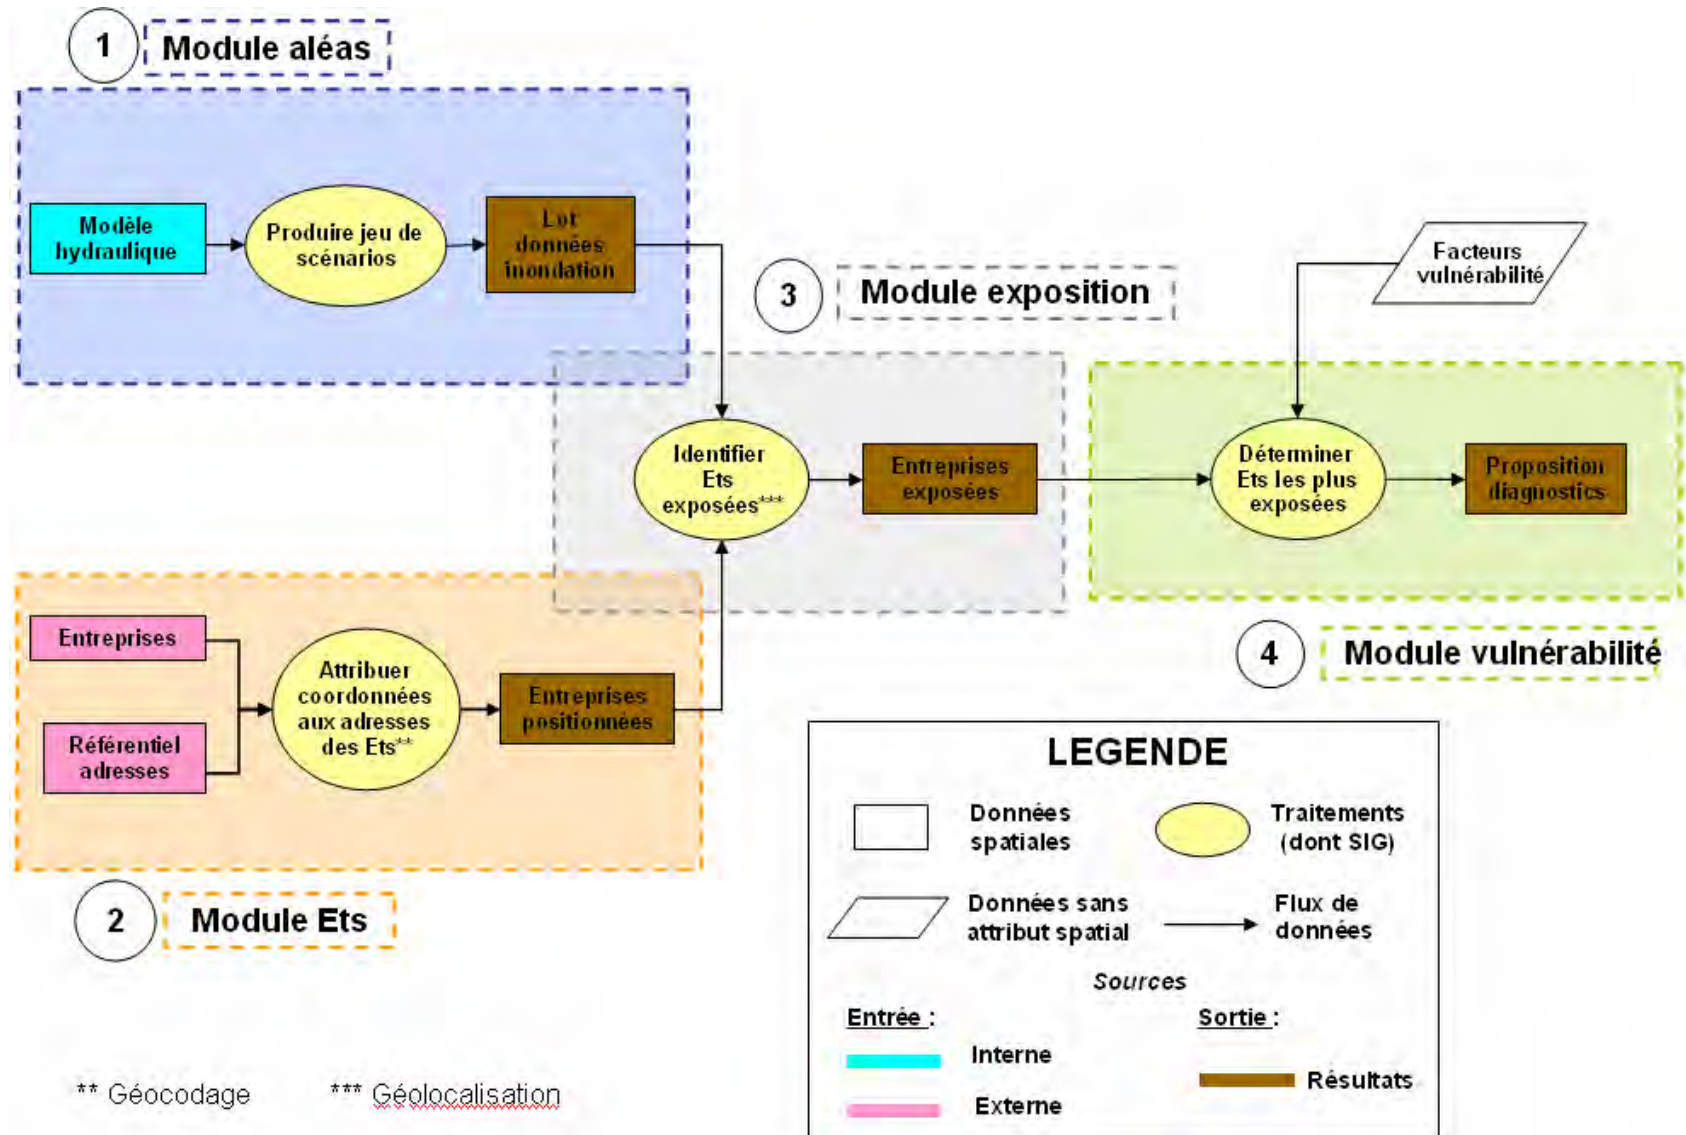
1 Module aléas

Modèle hydraulique

Produire jeu de scénarios

Lot données inondation

3 Module exposition

Facteurs vulnérabilité

Identifier Ets exposées***

Entreprises exposées

Déterminer Ets les plus exposées

Proposition diagnostics

4 Module vulnérabilité

Entreprises

Référentiel adresses

Attribuer coordonnées aux adresses des Ets**

Entreprises positionnées

2 Module Ets

LEGENDE

Données spatiales

Traitements (dont SIG)

Données sans attribut spatial

Flux de données

Sources

Entrée :

Interne

Externe

Sortie :

Résultats

** Géocodage

*** Géolocalisation